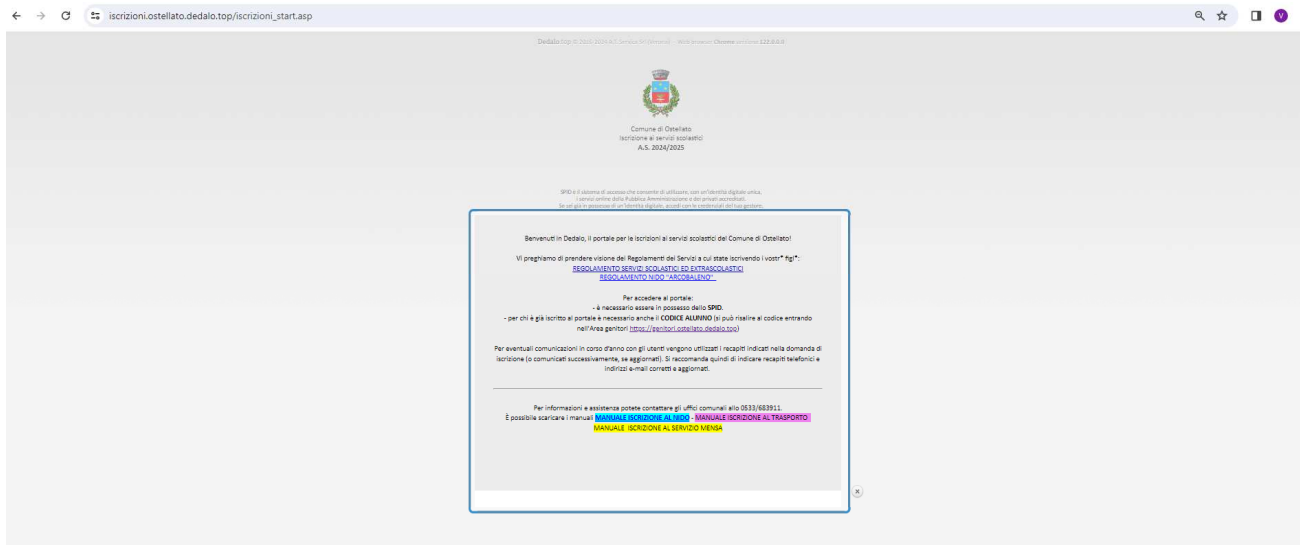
iscrizioni.ostellato.dedalo.top/iscrizioni_start.asp

Dedalo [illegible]

Comune di Ostellato
Iscrizione ai servizi scolastici
A.S. 2024/2025

SPID è il sistema di accesso che consente di utilizzare, con un'identità digitale unica, i servizi online della Pubblica Amministrazione e dei privati accreditati. Se sei già in possesso di un'identità digitale, accedi con le credenziali del tuo gestore.

Benvenuti in Dedalo, il portale per le iscrizioni ai servizi scolastici del Comune di Ostellato!

Vi preghiamo di prendere visione dei Regolamenti dei Servizi a cui state iscrivendo i vostr* figl*:
REGOLAMENTO SERVIZI SCOLASTICI ED EXTRASCOLASTICI
REGOLAMENTO NIDO "ARCOBALENO"

Per accedere al portale:
- è necessario essere in possesso dello SPID.
- per chi è già iscritto al portale è necessario anche il CODICE ALUNNO (si può risalire al codice entrando nell'Area genitori https://genitori.ostellato.dedalo.top)

Per eventuali comunicazioni in corso d'anno con gli utenti vengono utilizzati i recapiti indicati nella domanda di iscrizione (o comunicati successivamente, se aggiornati). Si raccomanda quindi di indicare recapiti telefonici e indirizzi e-mail corretti e aggiornati.

Per informazioni e assistenza potete contattare gli uffici comunali allo 0533/683911.
È possibile scaricare i manuali MANUALE ISCRIZIONE AL NIDO - MANUALE ISCRIZIONE AL TRASPORTO
MANUALE ISCRIZIONE AL SERVIZIO MENSA

×